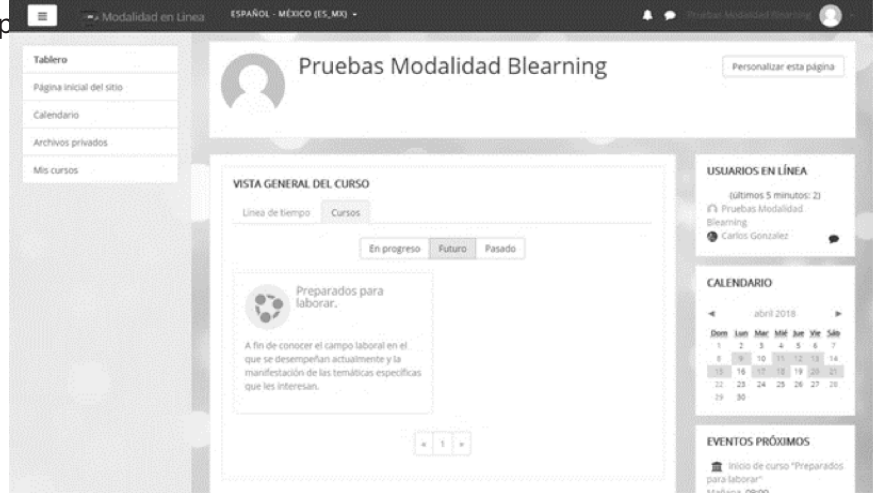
p

Modalidad en Línea ESPAÑOL - MÉXICO (ES_MX) Pruebas Modalidad Blearning

Tablero
Página inicial del sitio
Calendario
Archivos privados
Mis cursos

Pruebas Modalidad Blearning

Personalizar esta página

VISTA GENERAL DEL CURSO

Línea de tiempo Cursos

En progreso Futuro Pasado

Preparados para laborar.

A fin de conocer el campo laboral en el que se desempeñan actualmente y la manifestación de las temáticas específicas que les interesan.

« 1 »

USUARIOS EN LÍNEA

(últimos 5 minutos: 2)
Pruebas Modalidad Blearning
Carlos Gonzalez

CALENDARIO

◄ abril 2018 ►

| Dom | Lun | Mar | Mié | Jue | Vie | Sáb |
|---|---|---|---|---|---|---|
| 1 | 2 | 3 | 4 | 5 | 6 | 7 |
| 8 | 9 | 10 | 11 | 12 | 13 | 14 |
| 15 | 16 | 17 | 18 | 19 | 20 | 21 |
| 22 | 23 | 24 | 25 | 26 | 27 | 28 |
| 29 | 30 | | | | | |

EVENTOS PRÓXIMOS

Inicio de curso "Preparados para laborar"
Mañana, 09:00